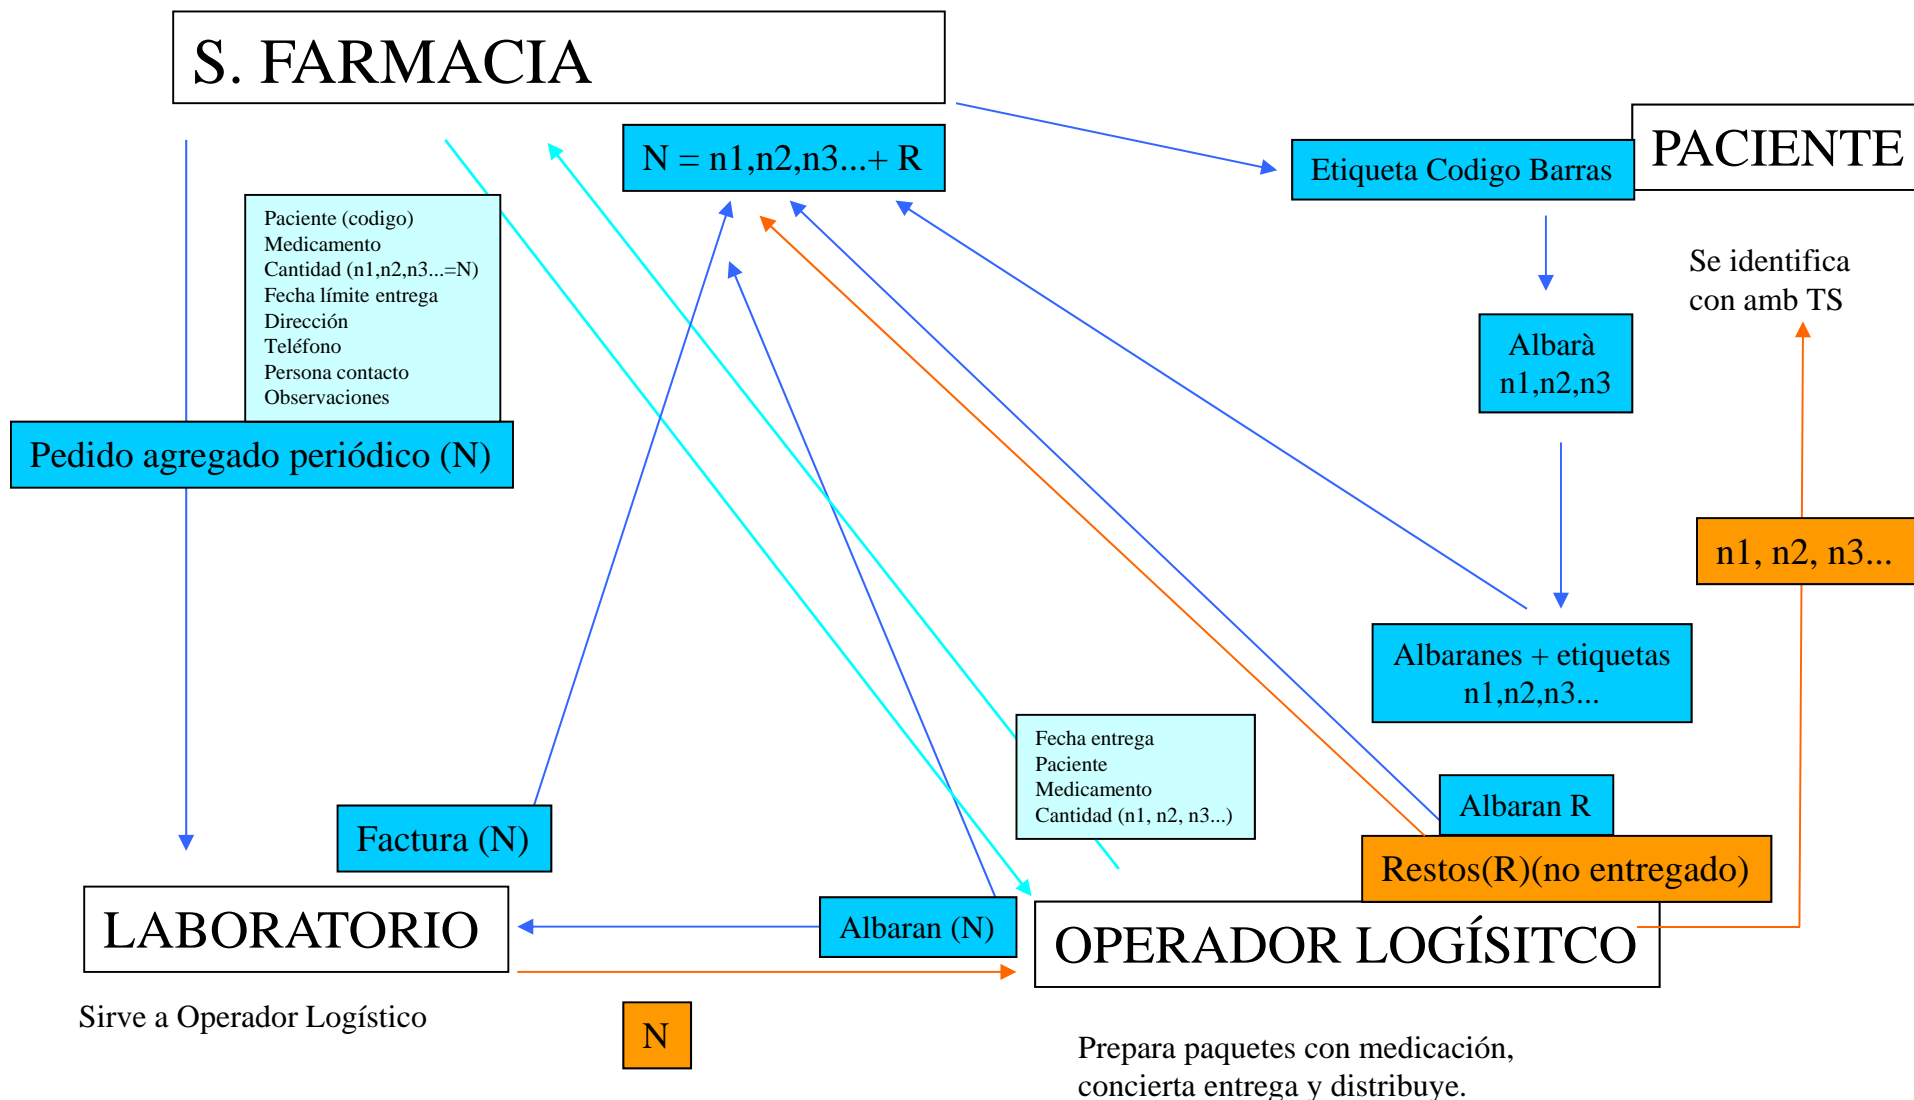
S. FARMACIA

N = n1,n2,n3...+ R

PACIENTE

Etiqueta Codigo Barras

Paciente (codigo)
Medicamento
Cantidad (n1,n2,n3...=N)
Fecha límite entrega
Dirección
Teléfono
Persona contacto
Observaciones

Se identifica con amb TS

Albarà n1,n2,n3

Pedido agregado periódico (N)

n1, n2, n3...

Albaranes + etiquetas n1,n2,n3...

Fecha entrega
Paciente
Medicamento
Cantidad (n1, n2, n3...)

Albaran R

Factura (N)

Restos(R)(no entregado)

LABORATORIO

Albaran (N)

OPERADOR LOGÍSITCO

Sirve a Operador Logístico

N

Prepara paquetes con medicación, concierta entrega y distribuye.